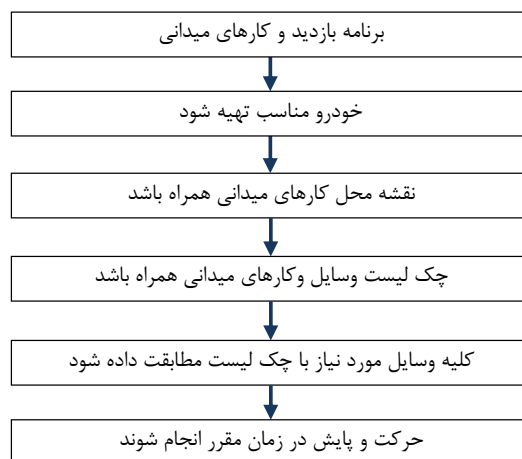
برنامه بازدید و کارهای میدانی

خودرو مناسب تهیه شود

نقشه محل کارهای میدانی همراه باشد

چک لیست وسایل وکارهای میدانی همراه باشد

کلیه وسایل مورد نیاز با چک لیست مطابقت داده شود

حرکت و پایش در زمان مقرر انجام شوند